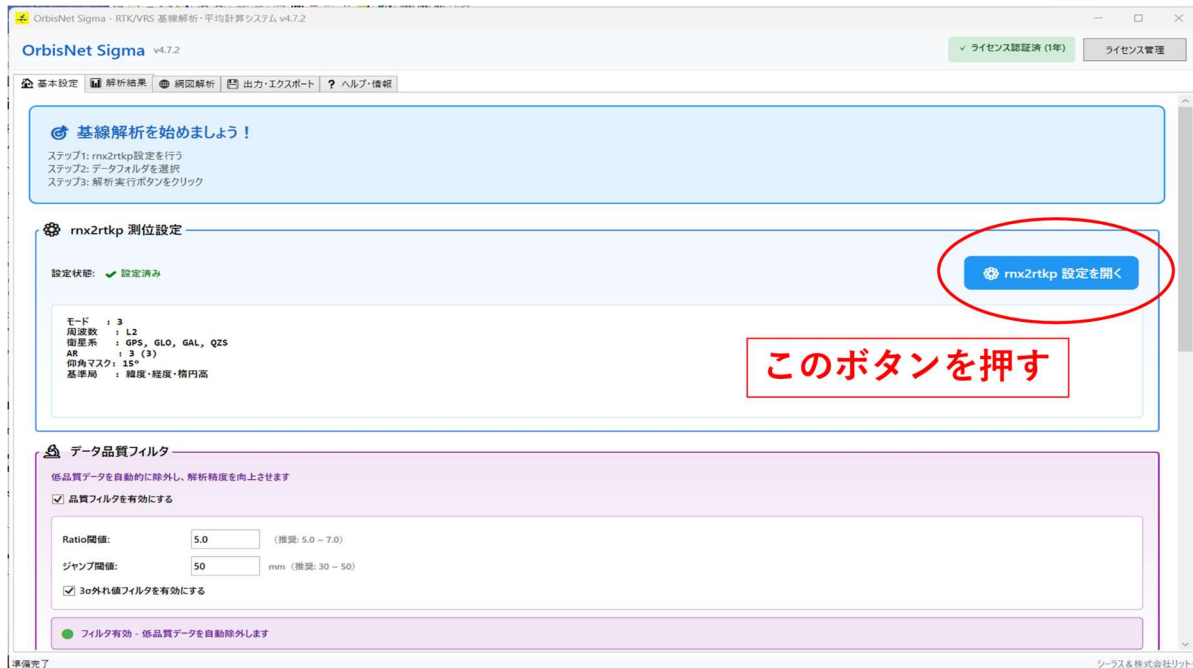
OrbisNet Sigma - RTK/VRS 基線解析・平均計算システム v4.7.2

OrbisNet Sigma v4.7.2

✓ ライセンス認証済 (1年)

ライセンス管理

基本設定 | 解析結果 | 網図解析 | 出力・エクスポート | ? ヘルプ・情報

基線解析を始めましょう！

ステップ1: rnx2rtkp設定を行う
ステップ2: データフォルダを選択
ステップ3: 解析実行ボタンをクリック

rnx2rtkp 測位設定

設定状態: ✔ 設定済み

rnx2rtkp 設定を開く

モード : 3
周波数 : L2
衛星系 : GPS, GLO, GAL, QZS
AR : 3 (3)
仰角マスク: 15°
基準局 : 緯度・経度・楕円高

このボタンを押す

データ品質フィルタ

低品質データを自動的に除外し、解析精度を向上させます

☑ 品質フィルタを有効にする

Ratio閾値: 5.0 (推奨: 5.0 ~ 7.0)

ジャンプ閾値: 50 mm (推奨: 30 ~ 50)

☑ 3σ外れ値フィルタを有効にする

フィルタ有効 - 低品質データを自動除外します

準備完了

シーラス＆株式会社リット